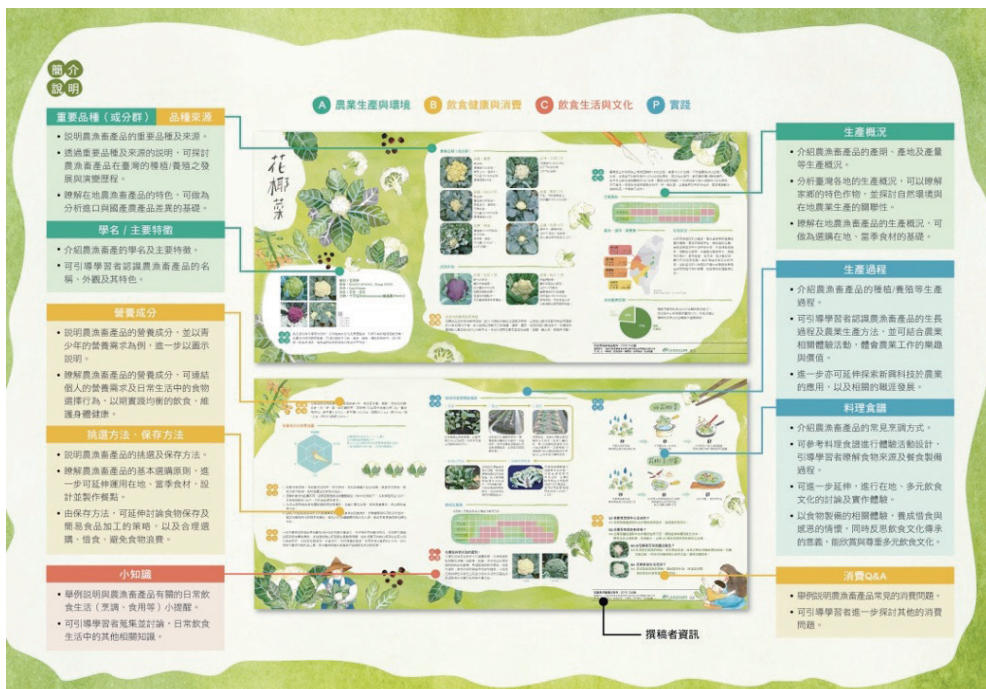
簡介說明

A 農業生產與環境　B 飲食健康與消費　C 飲食生活與文化　P 實踐

重要品種（或分群）　品種來源

• 說明農漁畜產品的重要品種及來源。

• 透過重要品種及來源的說明，可探討農漁畜產品在臺灣的種植/養殖之發展與演變歷程。

• 瞭解在地農漁畜產品的特色，可做為分析進口與國產農產品差異的基礎。

學名／主要特徵

• 介紹農漁畜產的學名及主要特徵。

• 可引導學習者認識農漁畜產品的名稱、外觀及其特色。

營養成分

• 說明農漁畜產品的營養成分，並以青少年的營養需求為例，進一步以圖示說明。

• 瞭解農漁畜產品的營養成分，可連結個人的營養需求及日常生活中的食物選擇行為，以期實踐均衡的飲食，維護身體健康。

挑選方法、保存方法

• 說明農漁畜產品的挑選及保存方法。

• 瞭解農漁畜產品的基本選購原則，進一步可延伸運用在地、當季食材，設計並製作餐點。

• 由保存方法，可延伸討論食物保存及簡易食品加工的策略，以及合理選購、惜食、避免食物浪費。

小知識

• 舉例說明與農漁畜產品有關的日常飲食生活（烹調、食用等）小提醒。

• 可引導學習者蒐集並討論，日常飲食生活中的其他相關知識。

花椰菜

生產概況

• 介紹農漁畜產品的產期、產地及產量等生產概況。

• 分析臺灣各地的生產概況，可以瞭解家鄉的特色作物，並探討自然環境與在地農業生產的關聯性。

• 瞭解在地農漁畜產品的生產概況，可做為選購在地、當季食材的基礎。

生產過程

• 介紹農漁畜產品的種植/養殖等生產過程。

• 可引導學習者認識農漁畜產品的生長過程及農業生產方法，並可結合農業相關體驗活動，體會農業工作的樂趣與價值。

• 進一步亦可延伸探索新興科技於農業的應用，以及相關的職涯發展。

料理食譜

• 介紹農漁畜產品的常見烹調方式。

• 可參考料理食譜進行體驗活動設計，引導學習者瞭解食物來源及餐食製備過程。

• 可進一步延伸，進行在地、多元飲食文化的討論及實作體驗。

• 以食物製備的相關體驗，養成惜食與感恩的情懷，同時反思飲食文化傳承的意義，能欣賞與尊重多元飲食文化。

消費Q&A

• 舉例說明農漁畜產品常見的消費問題。

• 可引導學習者進一步探討其他的消費問題。

撰稿者資訊